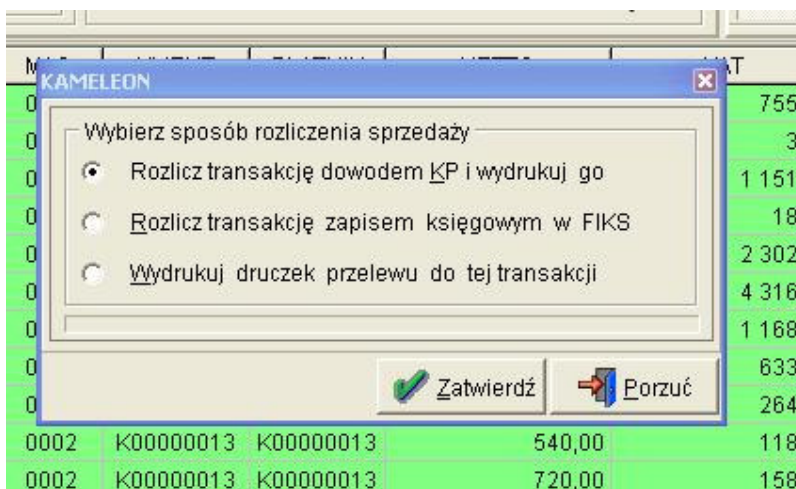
KAMELEON

Wybierz sposób rozliczenia sprzedaży

Rozlicz transakcję dowodem KP i wydrukuj go

Rozlicz transakcję zapisem księgowym w FIKS

Wydrukuj druczek przelewu do tej transakcji

Zatwierdź

Porzuć

| M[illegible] | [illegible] | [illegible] | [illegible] | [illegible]AT |
|---|---|---|---|---|
| 0 | | | | 755 |
| 0 | | | | 3 |
| 0 | | | | 1 151 |
| 0 | | | | 18 |
| 0 | | | | 2 302 |
| 0 | | | | 4 316 |
| 0 | | | | 1 168 |
| 0 | | | | 633 |
| 0 | | | | 264 |
| 0002 | K00000013 | K00000013 | 540,00 | 118 |
| 0002 | K00000013 | K00000013 | 720,00 | 158 |